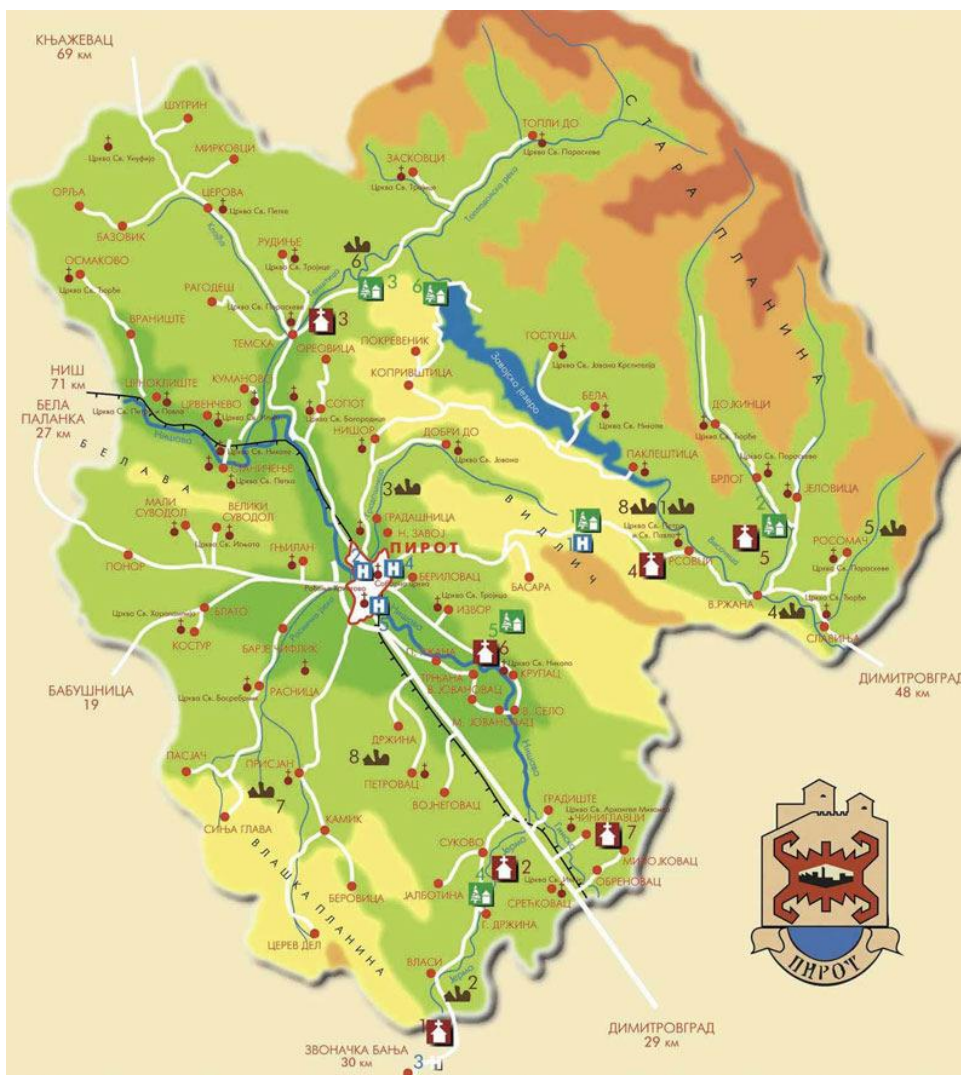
КЊАЖЕВАЦ
69 км

ШУГРИН
Црква Св. Кирило
МИРКОВЦИ
ОРЉА
ЦЕРОВА
Црква Св. Петке
БАЗОВИК
РУДИЊЕ
Црква Св. Тројице
ОСМАКОВО
Црква Св. Ђорђе
РАГОДЕШ
Црква Св. Параскеве
ВРАНИШТЕ
ТЕМСКА
3
6
3
6
ТОПЛИ ДО
Црква Св. Параскеве
ЗАСКОВЦИ
Црква Св. Тројице
Темштичка река
СТАРА ПЛАНИНА
ГОСТУША
Црква Св. Јована Крститеља
Завојско језеро
ОРЕОВИЦА
ПОКРЕВЕНИК
КОПРИВШТИЦА
БЕЛА
Црква Св. Николе
ДОЈКИНЦИ
Црква Св. Ђорђе
Црква Св. Параскеве
БРЛОГ
ЈЕЛОВИЦА
ПАКЛЕШТИЦА
НИШ
71 км
ЦРНОКЛИШТЕ
Црква Св. Петра и Павла
КУМАНОВО
ЦРВЕНЧЕВО
Црква Св. Николе
СОПОТ
Црква Св. Богородице
НИШОР
ДОБРИ ДО
Црква Св. Јована
БЕЛА ПАЛАНКА
27 км
Нишава
БЕЛАВА
СИЧЕВАЦ
Црква Св. Петке
МАЛИ СУВОДОЛ
ВЕЛИКИ СУВОДОЛ
Црква Св. Илије
3
ГРАДАШНИЦА
Н. ЗАВОЈ
ПИРОТ
ВИДЛИЧ
1
1
8
1
Црква Св. Петра и Св. Павла
4
РСОВЦИ
5
5
РОСОМАЧ
Црква Св. Параскеве
Црква Св. Ђорђе
Височица
ПОНОР
ГНИЛАН
4
БЕРИЛОВАЦ
Црква Св. Тројице
БАСАРА
В.РЖАНА
4
СЛАВИЊА
ДИМИТРОВГРАД
48 км
Црква Св. Харалампије
БРАТО
КОСТУР
ИЗВОР
5
6
П. РЖАНА
Црква Св. Николе
КРУПАЦ
ТРЊАНА
Б. ЈОВАНОВАЦ
В. СЕЛО
М. ЈОВАНОВАЦ
БАРЈЕ ЧИФЛИК
РАСНИЦА
Црква Св. Богородице
БАБУШНИЦА
19
ДРЖИНА
8
ПЕТРОВАЦ
ВОЈНЕГОВАЦ
ПАСЈАЧ
ПРИСЈАН
7
ГРАДИШТЕ
Црква Св. Архангела Михаила
ЧИНИГЛАВЦИ
7
СИЊА ГЛАВА
КАМИК
СУКОВО
2
МИЛОЈКОВАЦ
ОБРЕНОВАЦ
Црква Св. Илије
СРЕЋКОВАЦ
ЈАЛБОТИНА
4
Г. ДРЖИНА
БЕРОВИЦА
ВЛАШКА ПЛАНИНА
ЦЕРЕВ ДЕЛ
ВЛАСИ
2
1
ЗВОНАЧКА БАЊА
30 км
3
ДИМИТРОВГРАД
29 км
ПИРОТ